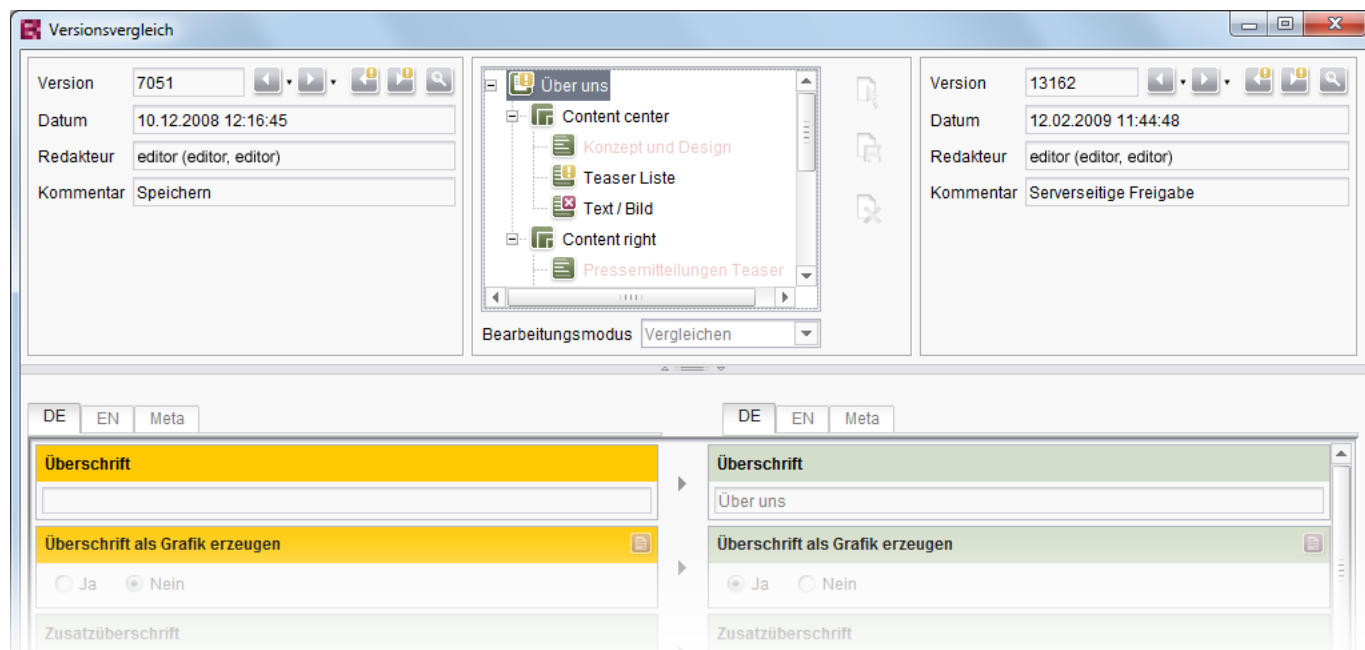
Versionsvergleich

Version 7051
Datum 10.12.2008 12:16:45
Redakteur editor (editor, editor)
Kommentar Speichern

Über uns
Content center
Konzept und Design
Teaser Liste
Text / Bild
Content right
Pressemitteilungen Teaser

Bearbeitungsmodus Vergleichen

Version 13162
Datum 12.02.2009 11:44:48
Redakteur editor (editor, editor)
Kommentar Serverseitige Freigabe

DE EN Meta

Überschrift

Überschrift als Grafik erzeugen
Ja Nein

Zusatzüberschrift

DE EN Meta

Überschrift
Über uns

Überschrift als Grafik erzeugen
Ja Nein

Zusatzüberschrift